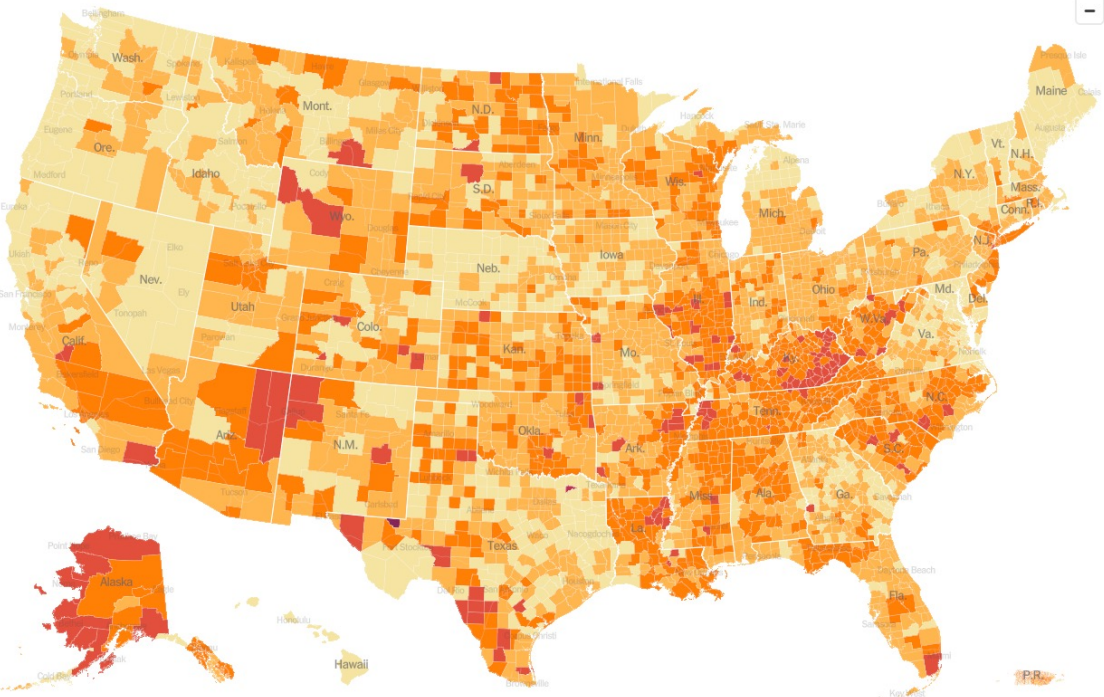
−

Wash.

Ore.

Calif.

Idaho

Nev.

Mont.

Wyo.

Utah

Ariz.

Colo.

N.M.

N.D.

S.D.

Neb.

Kan.

Okla.

Texas

Minn.

Iowa

Mo.

Ark.

La.

Wis.

Ill.

Mich.

Ind.

Ohio

Ky.

Tenn.

Miss.

Ala.

Ga.

Fla.

S.C.

N.C.

Va.

W.Va.

Pa.

N.Y.

Md.

Del.

N.J.

Conn.

R.I.

Mass.

Vt.

N.H.

Maine

Alaska

Hawaii

P.R.